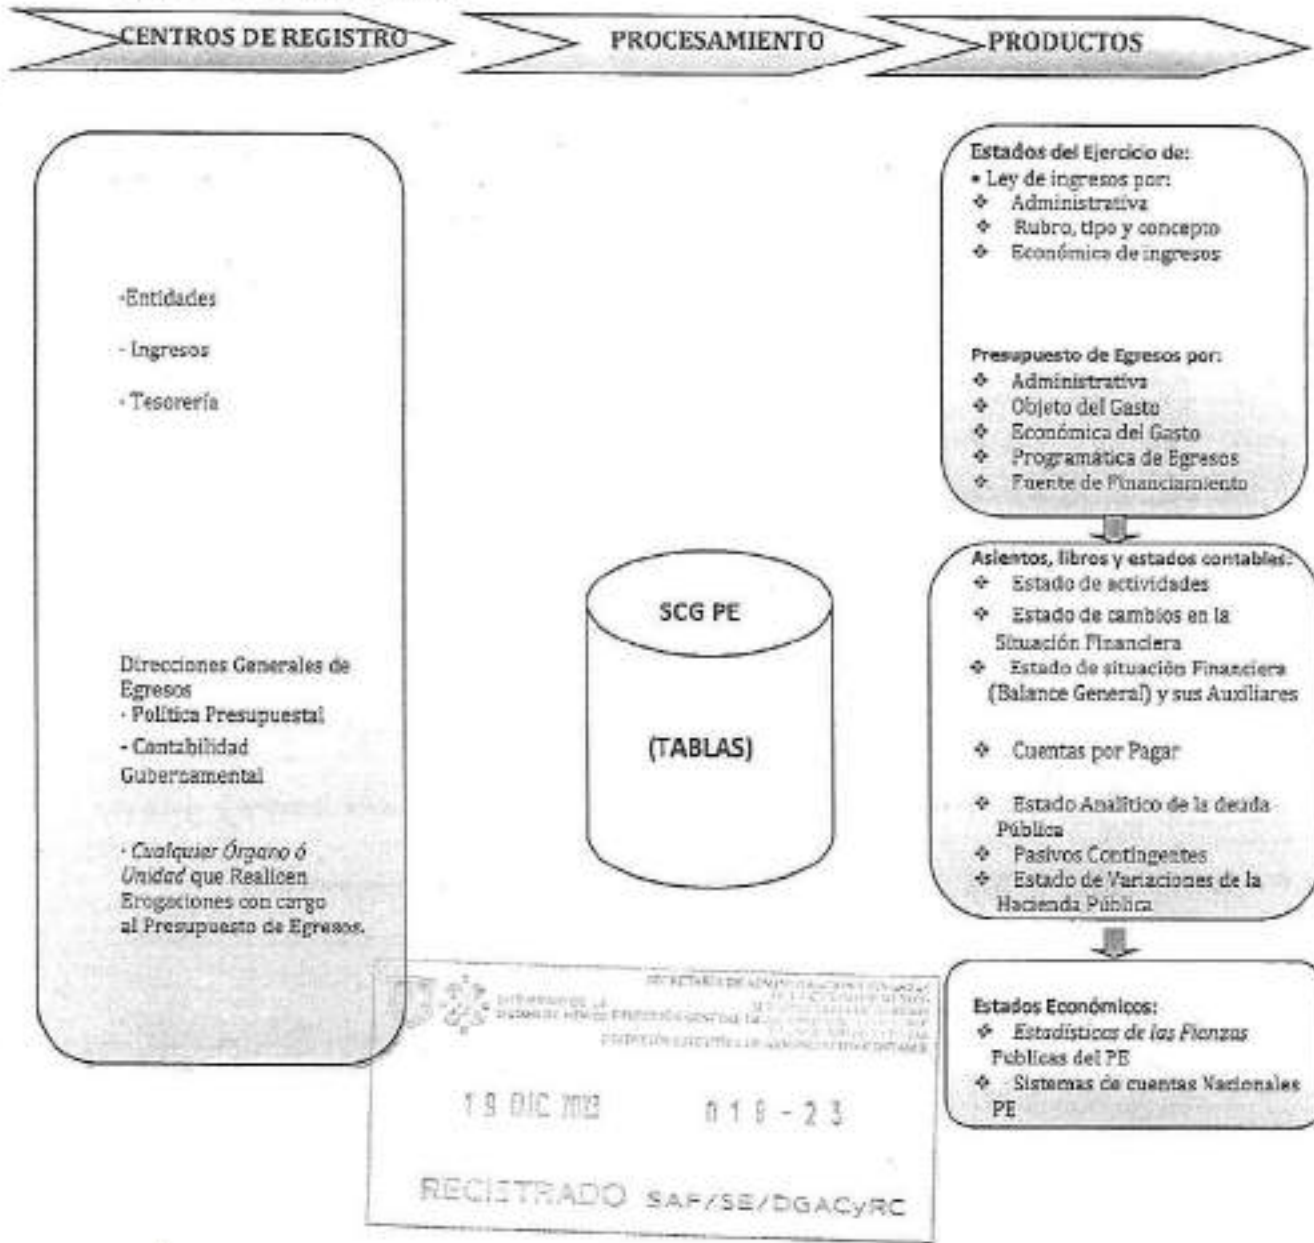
CENTROS DE REGISTRO

PROCESAMIENTO

PRODUCTOS

·Entidades

- Ingresos

- Tesorería

Direcciones Generales de Egresos
- Política Presupuestal
- Contabilidad Gubernamental

· Cualquier Órgano ó Unidad que Realicen Erogaciones con cargo al Presupuesto de Egresos.

SCG PE

(TABLAS)

Estados del Ejercicio de:
• Ley de ingresos por:
❖ Administrativa
❖ Rubro, tipo y concepto
❖ Económica de ingresos

Presupuesto de Egresos por:
❖ Administrativa
❖ Objeto del Gasto
❖ Económica del Gasto
❖ Programática de Egresos
❖ Fuente de Financiamiento

Asientos, libros y estados contables:
❖ Estado de actividades
❖ Estado de cambios en la Situación Financiera
❖ Estado de situación Financiera (Balance General) y sus Auxiliares
❖ Cuentas por Pagar
❖ Estado Analítico de la deuda Pública
❖ Pasivos Contingentes
❖ Estado de Variaciones de la Hacienda Pública

Estados Económicos:
❖ Estadísticas de las Finanzas Publicas del PE
❖ Sistemas de cuentas Nacionales PE

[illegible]

19 DIC 2013 018-23

REGISTRADO SAF/SE/DGACyRC